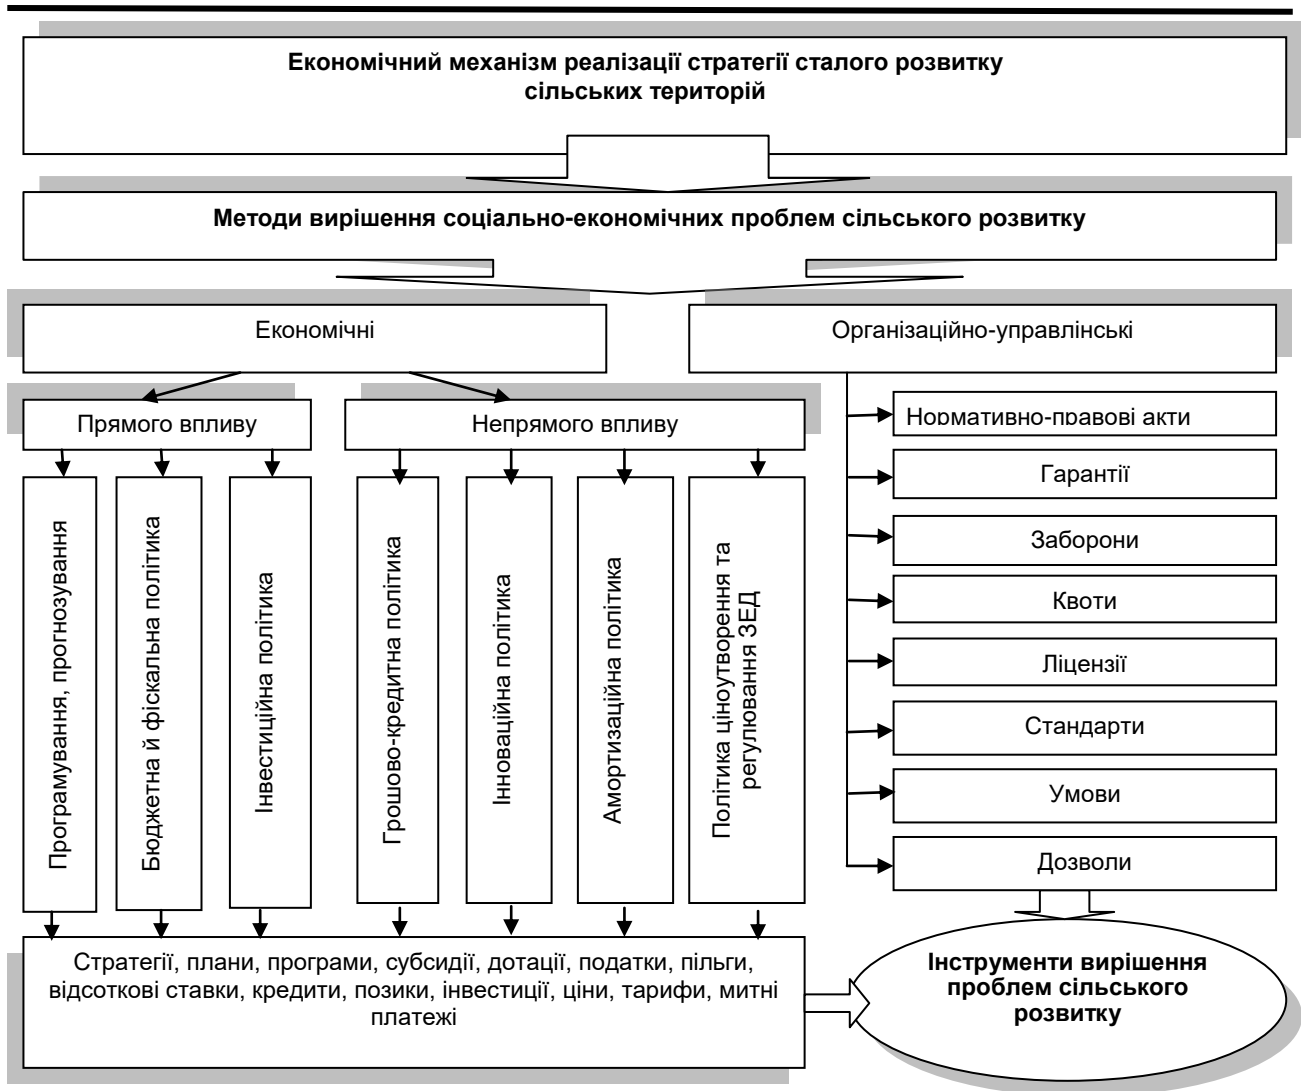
Економічний механізм реалізації стратегії сталого розвитку сільських територій

Методи вирішення соціально-економічних проблем сільського розвитку

Економічні

Організаційно-управлінські

Прямого впливу

Непрямого впливу

Програмування, прогнозування

Бюджетна й фіскальна політика

Інвестиційна політика

Грошово-кредитна політика

Інноваційна політика

Амортизаційна політика

Політика ціноутворення та регулювання ЗЕД

Нормативно-правові акти

Гарантії

Заборони

Квоти

Ліцензії

Стандарти

Умови

Дозволи

Стратегії, плани, програми, субсидії, дотації, податки, пільги, відсоткові ставки, кредити, позики, інвестиції, ціни, тарифи, митні платежі

Інструменти вирішення проблем сільського розвитку